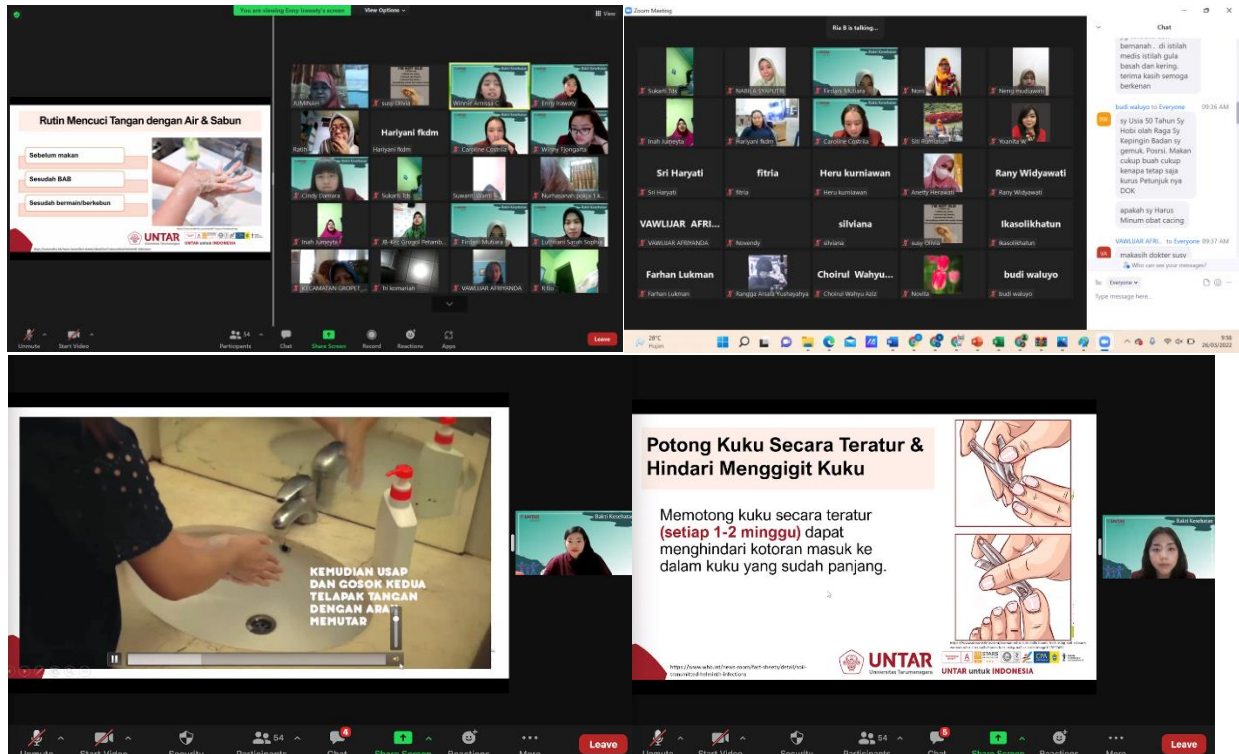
You are viewing Enny Irawaty's screen  View Options

Rutin Mencuci Tangan dengan Air & Sabun

Sebelum makan

Sesudah BAB

Sesudah bermain/berkebun

UNTAR

UNTAR untuk INDONESIA

AJMINAH  susy Olivia  Winnie Amilia C  Enny Irawaty

Ratih  Hariyani fkdm  Hariyani fkdm  Caroline Cristilia  Wisny Tjongarta

Cindy Damara  Sukarti Tds  Suwarni  Nurhasanah

Inah Jumeyta  Grogol Petamb...  Firdani Mutiara  Lumbani Sarah Sophia

KELAMATAN GROGOL  Tri komariah  VAWLIJAR AFRIYANDA

Unmute  Start Video  Participants 54  Chat  Share Screen  Record  Reactions  Apps  Leave

Zoom Meeting

Ria B is talking...

Sukarti Tds  NABILA SYAPUTRI  Firdani Mutiara  Neng mudiawati

Inah Jumeyta  Hariyani fkdm  Caroline Cristilia  Siti Rumiatun  Yuanita W

Sri Haryati  fitria  Heru kurniawan  Anetty Herawati  Rany Widyawati

Sri Haryati  fitria  Heru kurniawan  Anetty Herawati  Rany Widyawati

VAWLIJAR AFRI...  silviana  Ikasolikhatun

VAWLIJAR AFRIYANDA  Novendy  silviana  susy Olivia  Ikasolikhatun

Farhan Lukman  Choirul Wahyu...  budi waluyo

Farhan Lukman  Rangga Arsala Yushayahya  Choirul Wahyu Aziz  Novita  budi waluyo

Chat

bernanah.. di istilah medis istilah gula basah dan kering. terima kasih semoga berkenan

budi waluyo to Everyone 09:36 AM

sy Usia 50 Tahun Sy Hobi olah Raga Sy Kepingin Badan sy gemuk. Posrsi. Makan cukup buah cukup kenapa tetap saja kurus Petunjuk nya DOK

apakah sy Harus Minum obat cacing

VAWLIJAR AFRI... to Everyone 09:37 AM

makasih dokter susy

To: Everyone

Who can see your messages?

Type message here...

28°C Hujan

9:50 26/03/2022

KEMUDIAN USAP DAN GOSOK KEDUA TELAPAK TANGAN DENGAN ARAH MEMUTAR

Bakti Kesehatan

Potong Kuku Secara Teratur & Hindari Menggigit Kuku

Memotong kuku secara teratur (setiap 1-2 minggu) dapat menghindari kotoran masuk ke dalam kuku yang sudah panjang.

https://www.who.int/news-room/fact-sheets/detail/soil-transmitted-helminth-infections

UNTAR
Universitas Tarumanagara
UNTAR untuk INDONESIA

Bakti Kesehatan

Unmute  Start Video  Security  Participants 54  Chat 4  Share Screen  Reactions  More  Leave

Unmute  Start Video  Security  Participants 54  Chat 5  Share Screen  Reactions  More  Leave